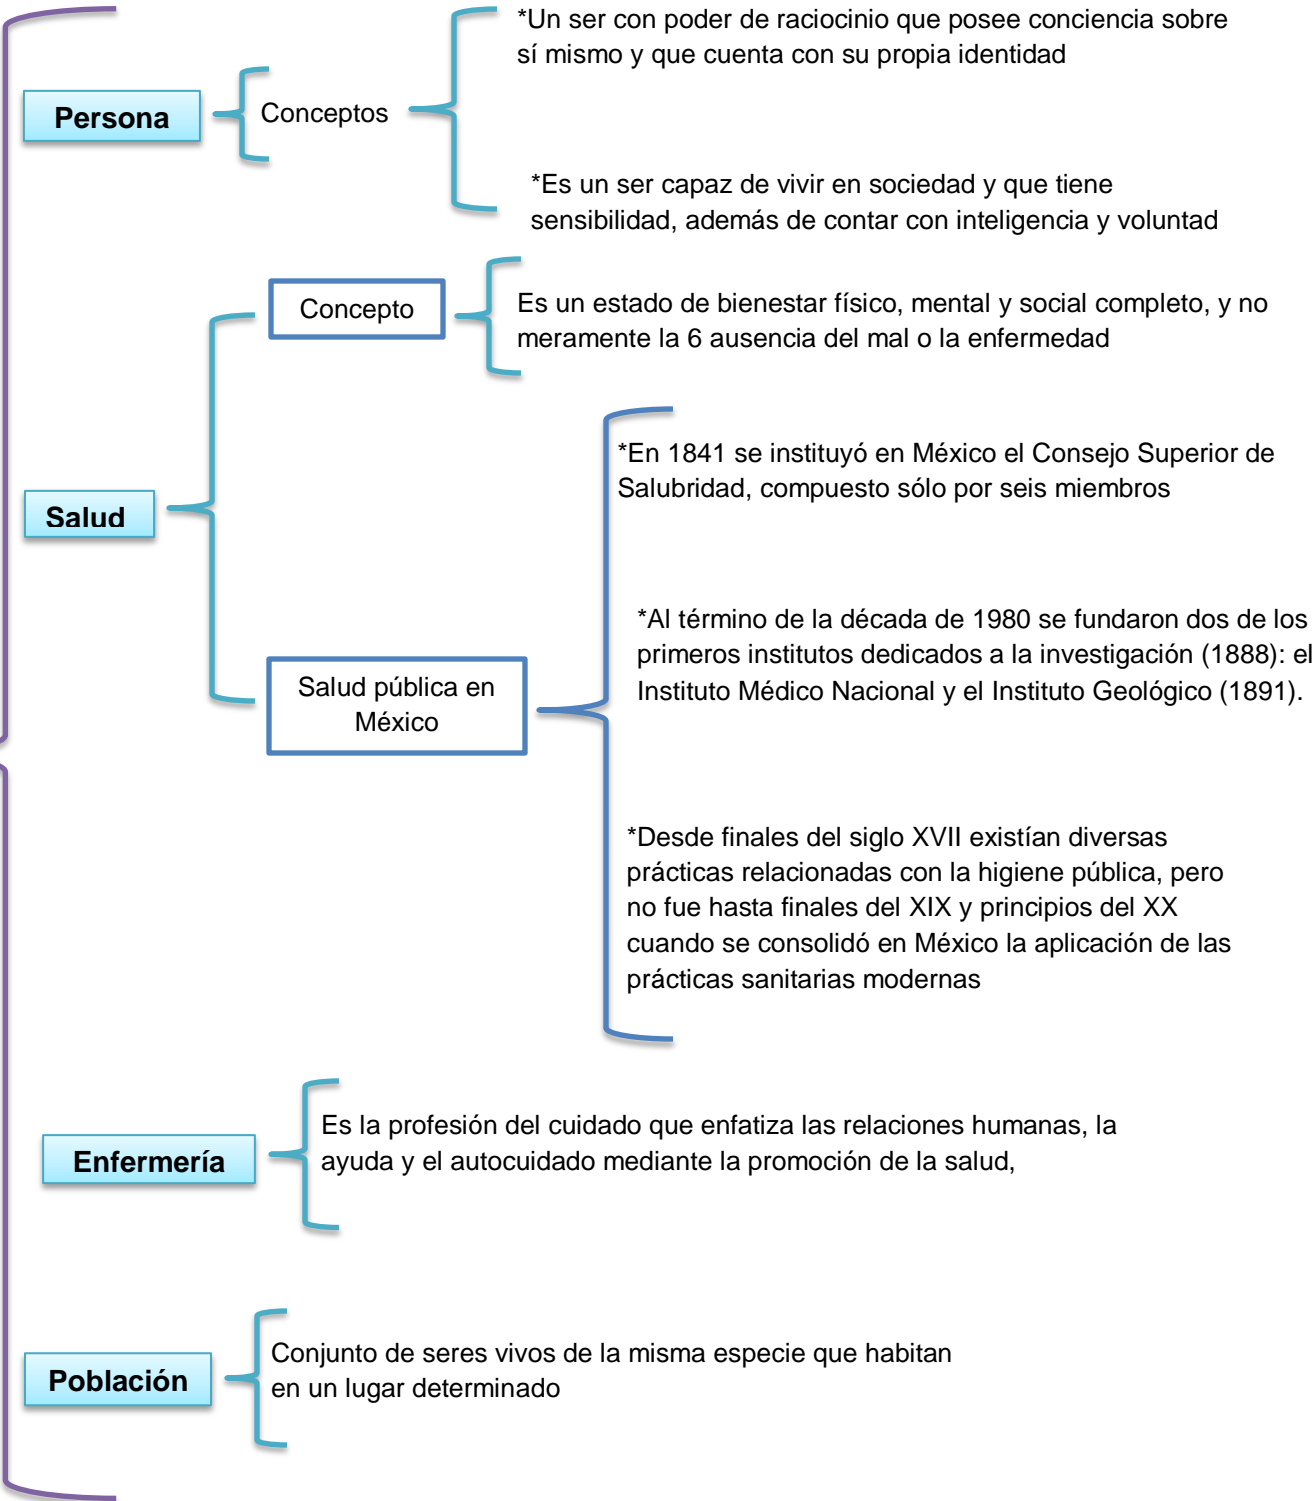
Persona

Conceptos

*Un ser con poder de raciocinio que posee conciencia sobre sí mismo y que cuenta con su propia identidad

*Es un ser capaz de vivir en sociedad y que tiene sensibilidad, además de contar con inteligencia y voluntad

Salud

Concepto

Es un estado de bienestar físico, mental y social completo, y no meramente la 6 ausencia del mal o la enfermedad

Salud pública en México

*En 1841 se instituyó en México el Consejo Superior de Salubridad, compuesto sólo por seis miembros

*Al término de la década de 1980 se fundaron dos de los primeros institutos dedicados a la investigación (1888): el Instituto Médico Nacional y el Instituto Geológico (1891).

*Desde finales del siglo XVII existían diversas prácticas relacionadas con la higiene pública, pero no fue hasta finales del XIX y principios del XX cuando se consolidó en México la aplicación de las prácticas sanitarias modernas

Enfermería

Es la profesión del cuidado que enfatiza las relaciones humanas, la ayuda y el autocuidado mediante la promoción de la salud,

Población

Conjunto de seres vivos de la misma especie que habitan en un lugar determinado